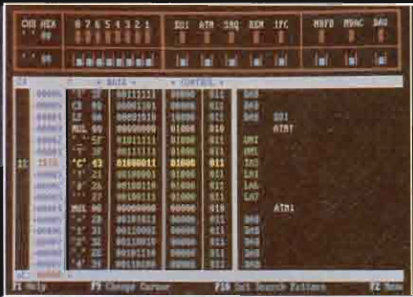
CHR HEX 8 7 6 5 4 3 2 1 EOI ATN SRQ REN IFC NRFD NDAC DAV

DATA CONTROL

MUL

'C' 43 01000011 01000 011

MUL

DAB

DAB EOI

ATN?

UNL

UNL

TAG

LAG

LAG

LAG

ATN1

DAB

DAB

DAB

DAB

F1 Help F9 Change Cursor F10 Set Search Pattern F2 Run